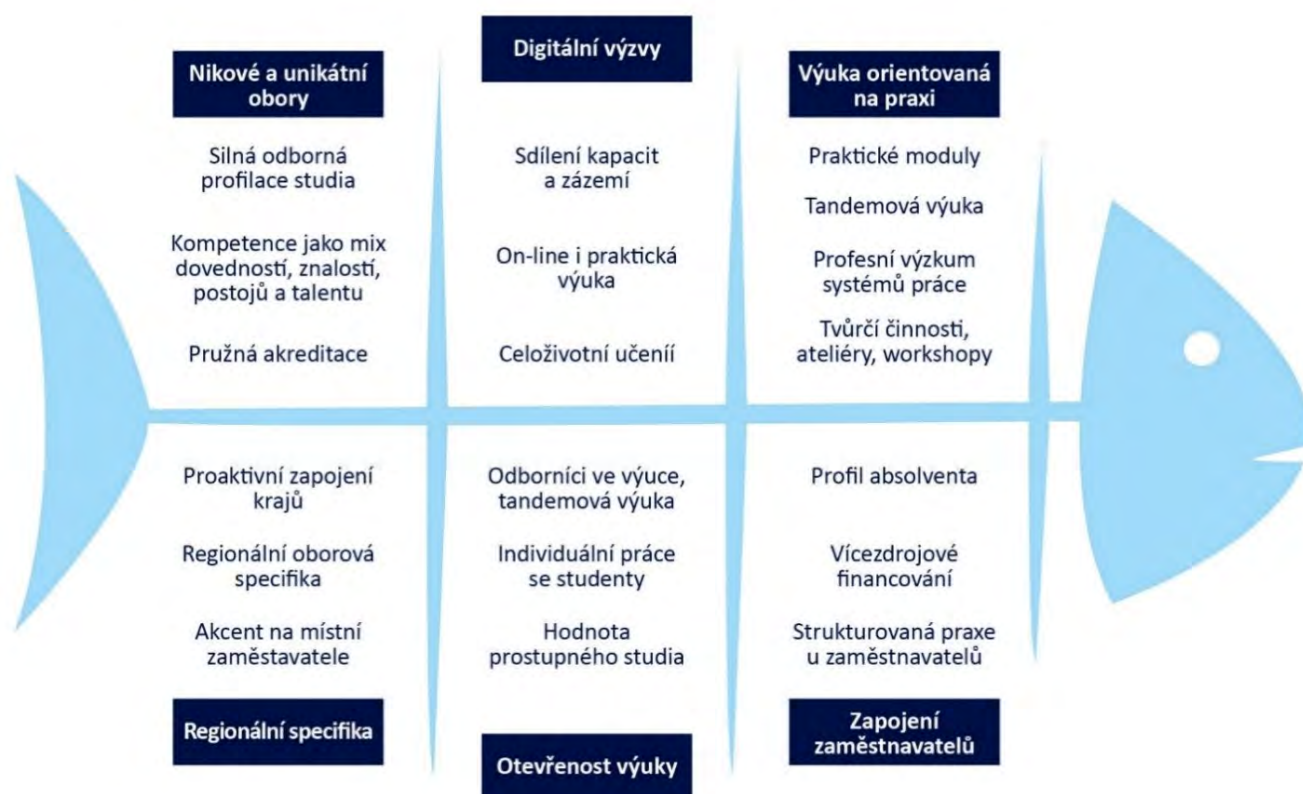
Nikové a unikátní obory

Silná odborná profilace studia

Kompetence jako mix dovedností, znalostí, postojů a talentu

Pružná akreditace

Digitální výzvy

Sdílení kapacit a zázemí

On-line i praktická výuka

Celoživotní učenií

Výuka orientovaná na praxi

Praktické moduly

Tandemová výuka

Profesní výzkum systémů práce

Tvůrčí činnosti, ateliéry, workshopy

Proaktivní zapojení krajů

Regionální oborová specifika

Akcent na místní zaměstavatele

Regionální specifika

Odborníci ve výuce, tandemová výuka

Individuální práce se studenty

Hodnota prostupného studia

Otevřenost výuky

Profil absolventa

Vícezdrojové financování

Strukturovaná praxe u zaměstnavatelů

Zapojení zaměstnavatelů